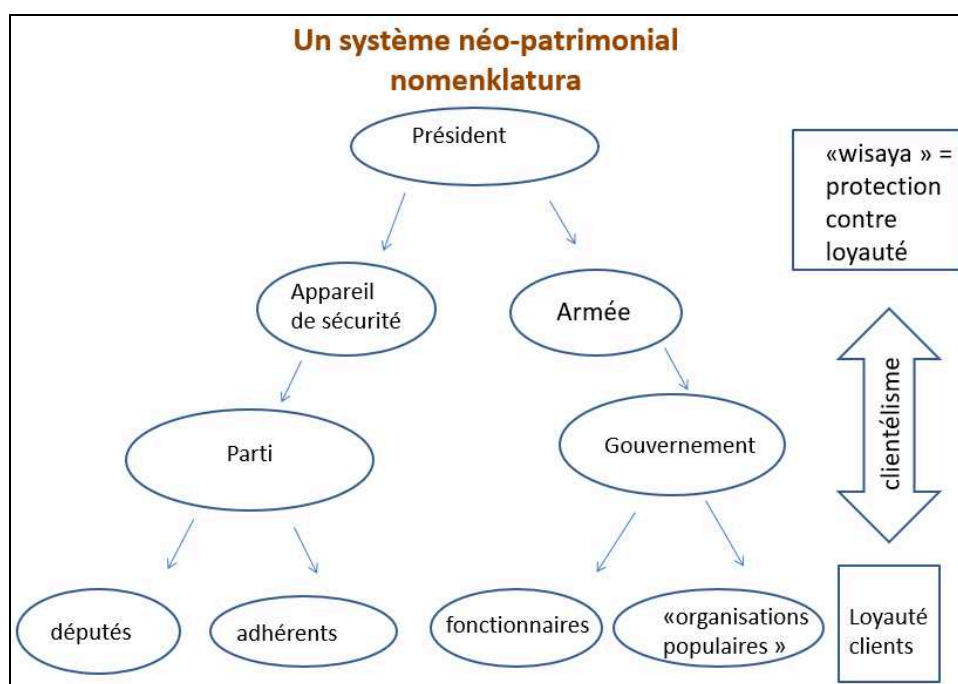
Un système néo-patrimonial
nomenklatura

Président

«wisaya » = protection contre loyauté

Appareil de sécurité

Armée

clientélisme

Parti

Gouvernement

députés

adhérents

fonctionnaires

«organisations populaires »

Loyauté clients